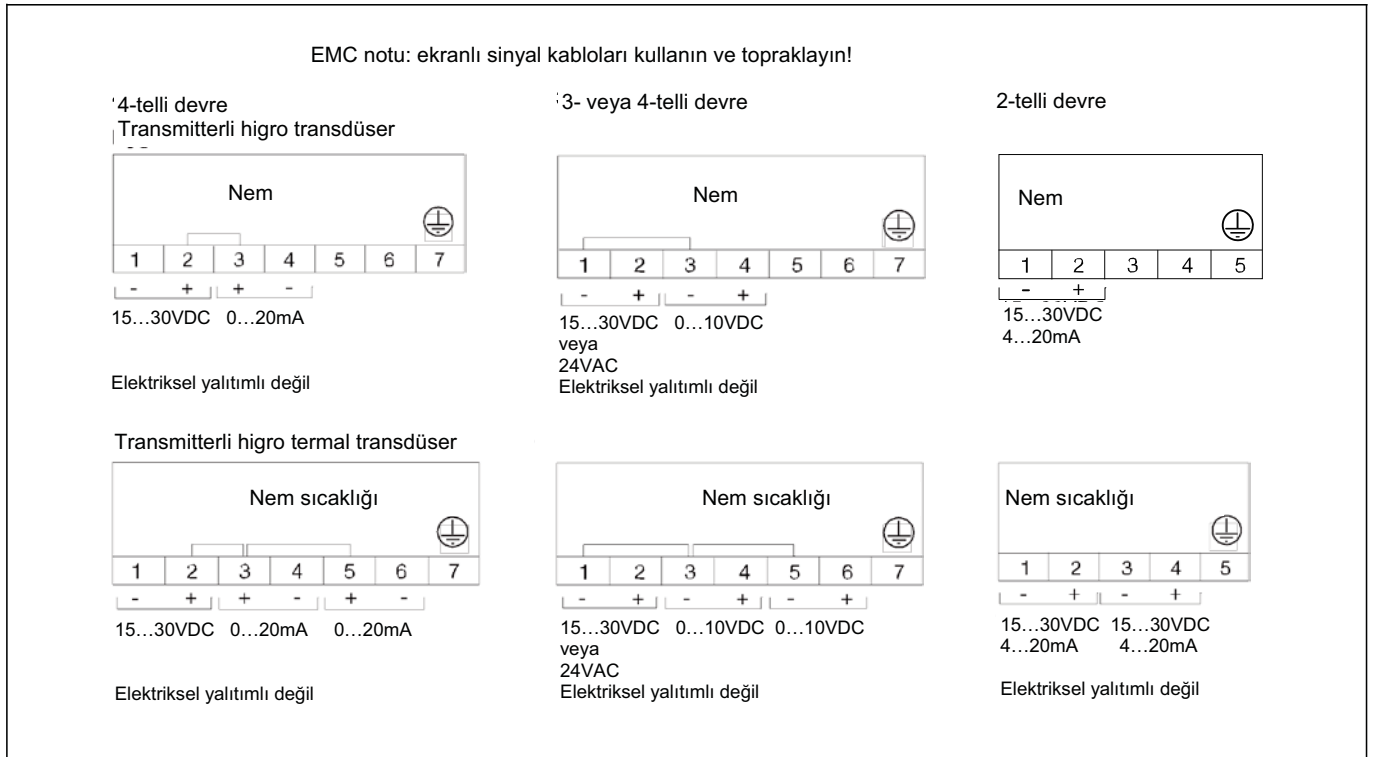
EMC notu: ekranlı sinyal kabloları kullanın ve topraklayın!

4-telli devre
Transmitterli higro transdüser

Nem

| 1 | 2 | 3 | 4 | 5 | 6 | 7 |
|---|---|---|---|---|---|---|

- + + -
15…30VDC 0…20mA

Elektriksel yalıtımlı değil

3- veya 4-telli devre

Nem

| 1 | 2 | 3 | 4 | 5 | 6 | 7 |
|---|---|---|---|---|---|---|

- + - +
15…30VDC 0…10VDC
veya
24VAC
Elektriksel yalıtımlı değil

2-telli devre

Nem

| 1 | 2 | 3 | 4 | 5 |
|---|---|---|---|---|

- +
15…30VDC
4…20mA

Transmitterli higro termal transdüser

Nem sıcaklığı

| 1 | 2 | 3 | 4 | 5 | 6 | 7 |
|---|---|---|---|---|---|---|

- + + - + -
15…30VDC 0…20mA 0…20mA

Elektriksel yalıtımlı değil

Nem sıcaklığı

| 1 | 2 | 3 | 4 | 5 | 6 | 7 |
|---|---|---|---|---|---|---|

- + - + - +
15…30VDC 0…10VDC 0…10VDC
veya
24VAC
Elektriksel yalıtımlı değil

Nem sıcaklığı

| 1 | 2 | 3 | 4 | 5 |
|---|---|---|---|---|

- + - +
15…30VDC 15…30VDC
4…20mA 4…20mA

Elektriksel yalıtımlı değil